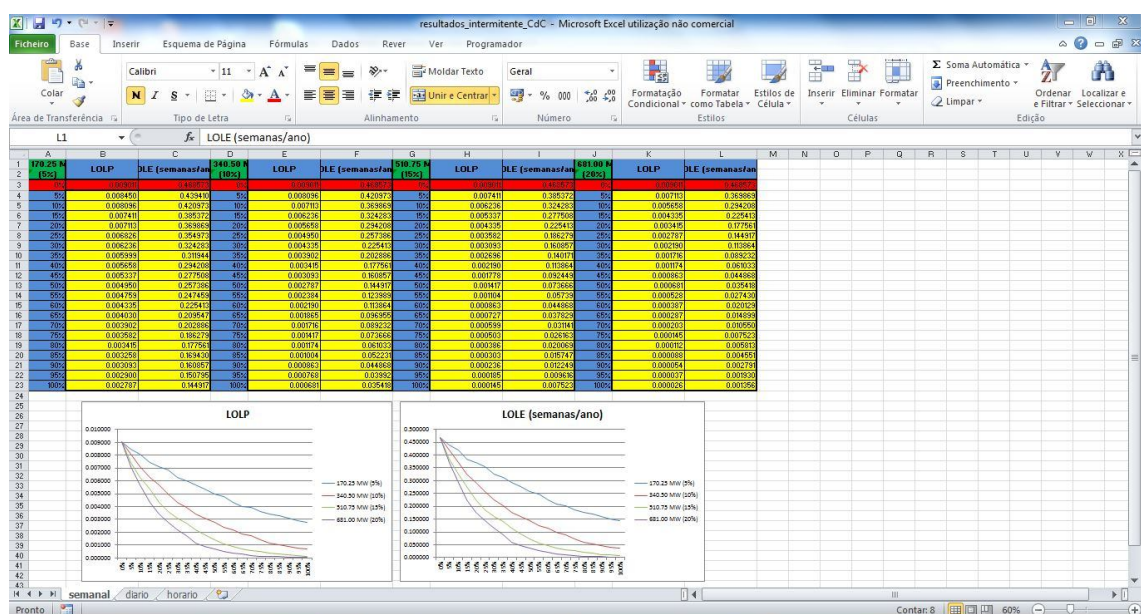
resultados_intermitente_CdC - Microsoft Excel utilização não comercial

Ficheiro | Base | Inserir | Esquema de Página | Fórmulas | Dados | Rever | Ver | Programador

Colar | Área de Transferência | Calibri | 11 | N | I | S | Tipo de Letra | Moldar Texto | Unir e Centrar | Alinhamento | Geral | % | 000 | Número | Formatação Condicional | Formatar como Tabela | Estilos de Célula | Estilos | Inserir | Eliminar | Formatar | Células | Soma Automática | Preenchimento | Limpar | Ordenar e Filtrar | Localizar e Seleccionar | Edição

L1 | $f_x$ | LOLE (semanas/ano)

| | A | B | C | D | E | F | G | H | I | J | K | L |
|---|---|---|---|---|---|---|---|---|---|---|---|---|
| 1-2 | 170.25 M (5%) | LOLP | OLE (semanas/an | 340.50 M (10%) | LOLP | OLE (semanas/an | 510.75 M (15%) | LOLP | OLE (semanas/an | 681.00 M (20%) | LOLP | OLE (semanas/an |
| 3 | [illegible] | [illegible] | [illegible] | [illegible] | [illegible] | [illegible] | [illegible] | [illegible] | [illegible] | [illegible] | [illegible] | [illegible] |
| 4 | 5% | 0.008450 | 0.439410 | 5% | 0.008096 | 0.420973 | 5% | 0.007411 | 0.385372 | 5% | 0.007113 | 0.369869 |
| 5 | 10% | 0.008096 | 0.420973 | 10% | 0.007113 | 0.369869 | 10% | 0.006236 | 0.324283 | 10% | 0.005658 | 0.294208 |
| 6 | 15% | 0.007411 | 0.385372 | 15% | 0.006236 | 0.324283 | 15% | 0.005337 | 0.277508 | 15% | 0.004335 | 0.225413 |
| 7 | 20% | 0.007113 | 0.369869 | 20% | 0.005658 | 0.294208 | 20% | 0.004335 | 0.225413 | 20% | 0.003415 | 0.177561 |
| 8 | 25% | 0.006826 | 0.354973 | 25% | 0.004950 | 0.257386 | 25% | 0.003582 | 0.186279 | 25% | 0.002787 | 0.144917 |
| 9 | 30% | 0.006236 | 0.324283 | 30% | 0.004335 | 0.225413 | 30% | 0.003093 | 0.160857 | 30% | 0.002190 | 0.113864 |
| 10 | 35% | 0.005999 | 0.311944 | 35% | 0.003902 | 0.202886 | 35% | 0.002696 | 0.140171 | 35% | 0.001716 | 0.089232 |
| 11 | 40% | 0.005658 | 0.294208 | 40% | 0.003415 | 0.177561 | 40% | 0.002190 | 0.113864 | 40% | 0.001174 | 0.061033 |
| 12 | 45% | 0.005337 | 0.277508 | 45% | 0.003093 | 0.160857 | 45% | 0.001778 | 0.092449 | 45% | 0.000863 | 0.044868 |
| 13 | 50% | 0.004950 | 0.257386 | 50% | 0.002787 | 0.144917 | 50% | 0.001417 | 0.073666 | 50% | 0.000681 | 0.035418 |
| 14 | 55% | 0.004759 | 0.247459 | 55% | 0.002384 | 0.123989 | 55% | 0.001104 | 0.05739 | 55% | 0.000528 | 0.027430 |
| 15 | 60% | 0.004335 | 0.225413 | 60% | 0.002190 | 0.113864 | 60% | 0.000863 | 0.044868 | 60% | 0.000387 | 0.020129 |
| 16 | 65% | 0.004030 | 0.209547 | 65% | 0.001865 | 0.096955 | 65% | 0.000727 | 0.037829 | 65% | 0.000287 | 0.014899 |
| 17 | 70% | 0.003902 | 0.202886 | 70% | 0.001716 | 0.089232 | 70% | 0.000599 | 0.031141 | 70% | 0.000203 | 0.010550 |
| 18 | 75% | 0.003582 | 0.186279 | 75% | 0.001417 | 0.073666 | 75% | 0.000503 | 0.026163 | 75% | 0.000145 | 0.007523 |
| 19 | 80% | 0.003415 | 0.177561 | 80% | 0.001174 | 0.061033 | 80% | 0.000386 | 0.020069 | 80% | 0.000112 | 0.005813 |
| 20 | 85% | 0.003258 | 0.169430 | 85% | 0.001004 | 0.052231 | 85% | 0.000303 | 0.015747 | 85% | 0.000088 | 0.004551 |
| 21 | 90% | 0.003093 | 0.160857 | 90% | 0.000863 | 0.044868 | 90% | 0.000236 | 0.012249 | 90% | 0.000054 | 0.002791 |
| 22 | 95% | 0.002900 | 0.150795 | 95% | 0.000768 | 0.03982 | 95% | 0.000185 | 0.009618 | 95% | 0.000037 | 0.001930 |
| 23 | 100% | 0.002787 | 0.144917 | 100% | 0.000681 | 0.035418 | 100% | 0.000145 | 0.007523 | 100% | 0.000026 | 0.001356 |

LOLP
0.010000
0.009000
0.008000
0.007000
0.006000
0.005000
0.004000
0.003000
0.002000
0.001000
0.000000
0% 5% 10% 15% 20% 25% 30% 35% 40% 45% 50% 55% 60% 65% 70% 75% 80% 85% 90% 95% 100%
170.25 MW (5%)
340.50 MW (10%)
510.75 MW (15%)
681.00 MW (20%)

LOLE (semanas/ano)
0.500000
0.450000
0.400000
0.350000
0.300000
0.250000
0.200000
0.150000
0.100000
0.050000
0.000000
0% 5% 10% 15% 20% 25% 30% 35% 40% 45% 50% 55% 60% 65% 70% 75% 80% 85% 90% 95% 100%
170.25 MW (5%)
340.50 MW (10%)
510.75 MW (15%)
681.00 MW (20%)

semanal | diario | horario

Pronto | Contar: 8 | 60%